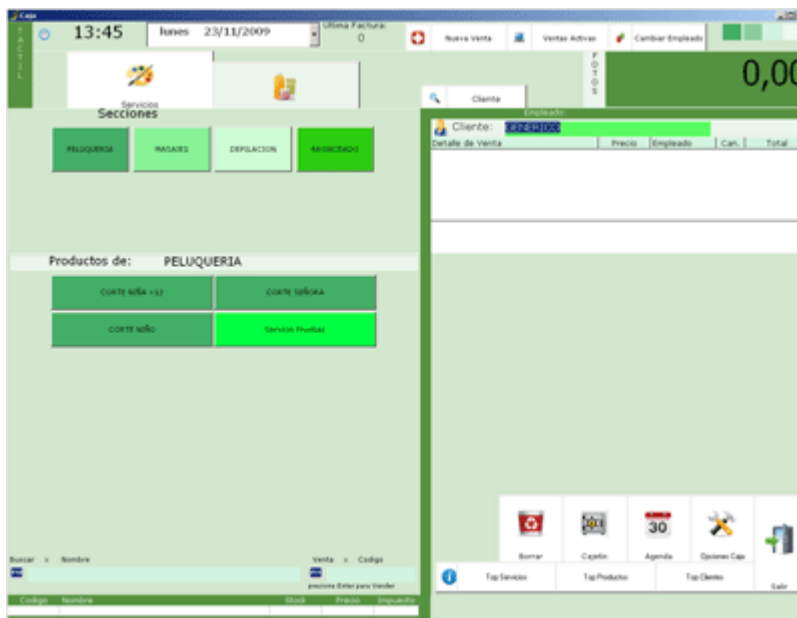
Caja

T A C T I L

13:45

lunes 23/11/2009

Ultima Factura: 0

Nueva Venta

Ventas Activas

Cambiar Empleado

F O T O S

0,00

Servicios

Secciones

Cliente

Empleado:

Cliente: GENERICO

Detalle de Venta

Precio

Empleado

Can.

Total

PELUQUERIA

MASAJES

DEPILACION

BRONCEADO

Productos de: PELUQUERIA

CORTE NIÑA <12

CORTE SEÑORA

CORTE NIÑO

Servicio Pruebas

Borrar

Cajetin

30

Agenda

Opciones Caja

Salir

Buscar x Nombre

Venta x Codigo

presione Enter para Vender

Top Servicios

Top Productos

Top Clientes

| Codigo | Nombre | Stock | Precio | Impuesto |
|---|---|---|---|---|